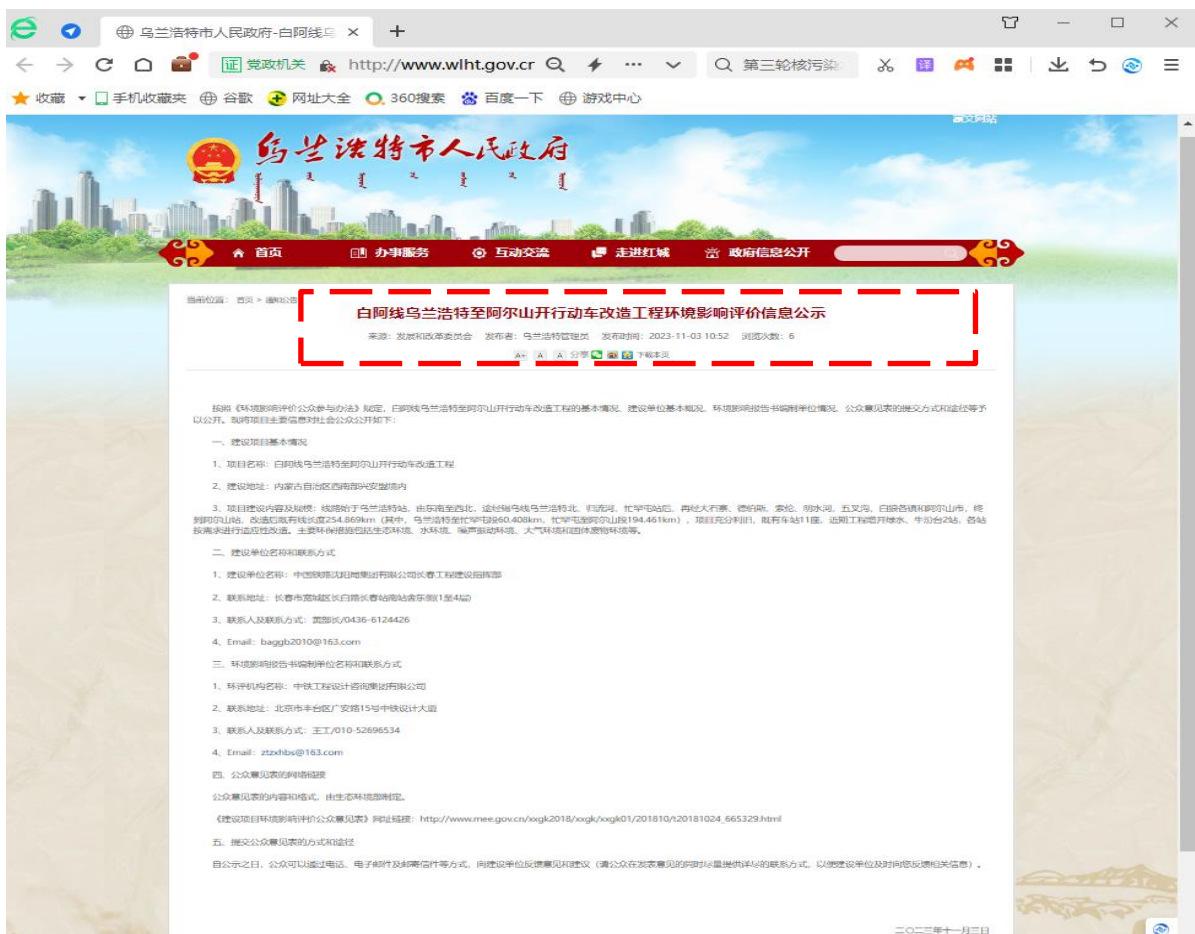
乌兰浩特市人民政府-白阿线乌 ×
+
证 党政机关 http://www.wlht.gov.cr
第三轮核污染
收藏 手机收藏夹 谷歌 网址大全 360搜索 百度一下 游戏中心

乌兰浩特市人民政府

首页 办事服务 互动交流 走进红城 政府信息公开

当前位置： 首页 > 通知公告

白阿线乌兰浩特至阿尔山开行动车改造工程环境影响评价信息公示

来源：发展和改革委员会 发布者：乌兰浩特管理员 发布时间：2023-11-03 10:52 浏览次数：6

A+ A A 分享 下载本页

按照《环境影响评价公众参与办法》规定，白阿线乌兰浩特至阿尔山开行动车改造工程的基本情况、建设单位基本概况、环境影响报告书编制单位情况、公众意见表的提交方式和途径等予以公开。现将项目主要信息对社会公众公开如下：

一、建设项目基本情况

1、项目名称：白阿线乌兰浩特至阿尔山开行动车改造工程

2、建设地址：内蒙古自治区西南部兴安盟境内

3、项目建设内容及规模：线路始于乌兰浩特站，由东南至西北，途经葛乌兰浩特北、归流河、忙罕屯站后，再经大石寨、德伯斯、索伦、明水河、五叉沟、白狼各镇和阿尔山市，终到阿尔山站。改造后既有线长度254.869km（其中，乌兰浩特至忙罕屯段60.408km，忙罕屯至阿尔山段194.461km），项目充分利旧，既有车站11座，近期工程增开继水、牛汾台2站，各站按需求进行适应性改造。主要环保措施包括生态环境、水环境、噪声振动环境、大气环境和固体废物环境等。

二、建设单位名称和联系方式

1、建设单位名称：中国铁路沈阳局集团有限公司长春工程建设指挥部

2、联系地址：长春市宽城区长白路长春站南站舍东侧1至4层

3、联系人及联系方式：黄部长/0436-6124426

4、Email：baggb2010@163.com

三、环境影响报告书编制单位名称和联系方式

1、环评机构名称：中铁工程设计咨询集团有限公司

2、联系地址：北京市丰台区广安路15号中铁设计大厦

3、联系人及联系方式：王工/010-52696534

4、Email：ztzxhbs@163.com

四、公众意见表的网络链接

公众意见表的内容和格式，由生态环境部制定。

《建设项目环境影响评价公众意见表》网址链接：http://www.mee.gov.cn/xxgk2018/xxgk/xxgk01/201810/t20181024_665329.html

五、提交公众意见表的方式和途径

自公示之日，公众可以通过电话、电子邮件及邮寄信件等方式，向建设单位反馈意见和建议（请公众在发表意见的同时尽量提供详尽的联系方式，以便建设单位及时向您反馈相关信息）。

二〇二三年十一月三日